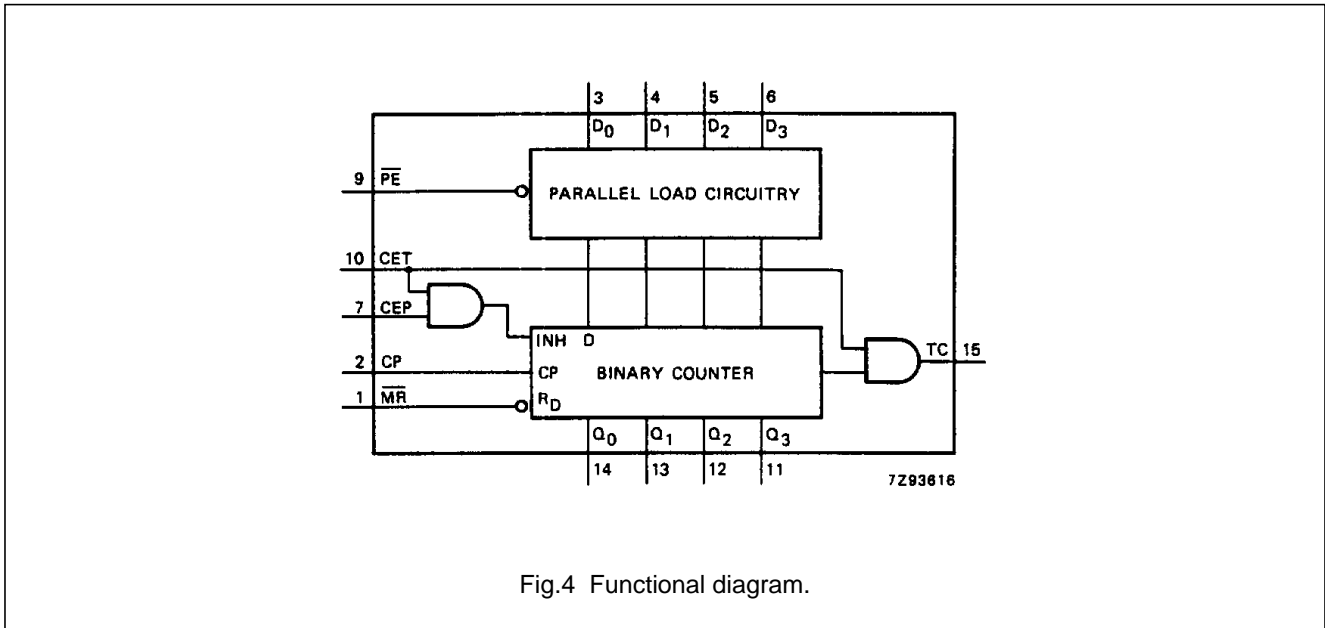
3 4 5 6

$D_0$ $D_1$ $D_2$ $D_3$

9 $\overline{PE}$

PARALLEL LOAD CIRCUITRY

10 CET

7 CEP

INH D

2 CP

CP

BINARY COUNTER

TC 15

1 $\overline{MR}$

$R_D$

$Q_0$ $Q_1$ $Q_2$ $Q_3$

14 13 12 11

7Z93616

Fig.4 Functional diagram.